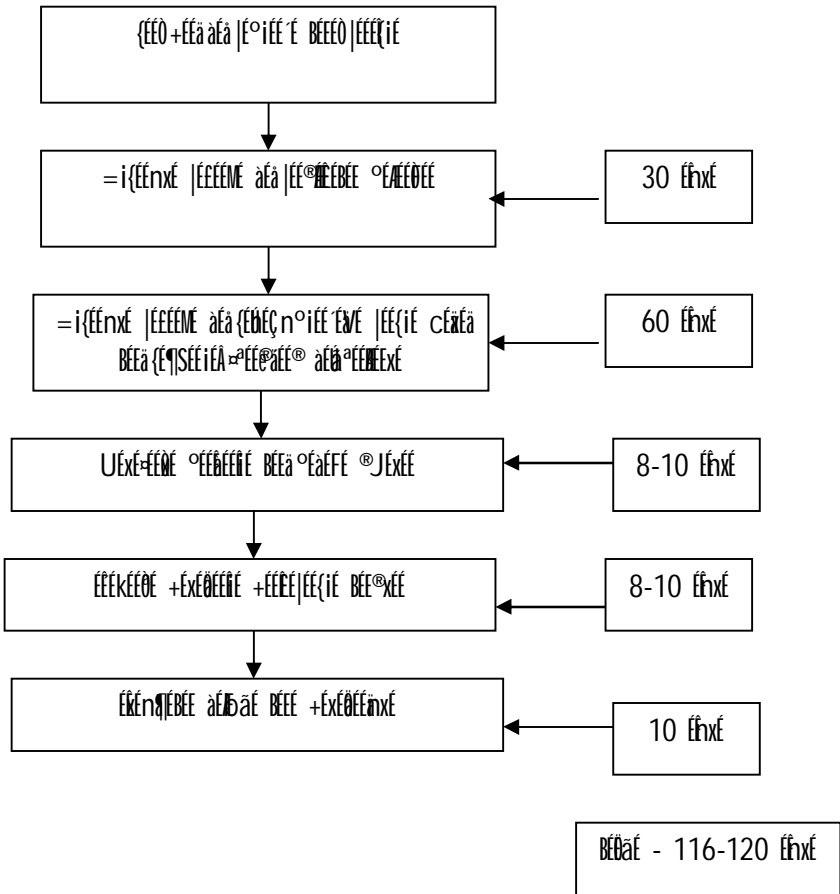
{ÉÉÒ+ÉÉäàÉå |É°iÉÉ´É BÉÉÉÒ|ÉÉÉ{iÉ

=i{ÉÉnxÉ |ÉÉÉÉMÉ àÉå |ÉÉ®ÆÉÉBÉÉ ºÉÆÉÉÒÉÉ

30 ÉÊnxÉ

=i{ÉÉnxÉ |ÉÉÉÉMÉ àÉå {ÉbÉÇnºiÉÉ´ÉäÆ |ÉÉ{iÉ cÉäxÉä BÉÉä {É¶|SÉÉiÉÂ¤ÉÉ®ÉÉ® àÉÉªÉÉÆÉÉxÉ

60 ÉÊnxÉ

UÉxÉ-ÉÉÒÉ ºÉÉâÉÉÊiÉ BÉÉä ºÉàÉFÉ ®JÉxÉÉ

8-10 ÉÊnxÉ

ÉÉÉkÉÉÒÉ +ÉxÉÉâÉÉÊiÉ +ÉÉÊÉ|ÉÉ{iÉ BÉÉ®xÉÉ

8-10 ÉÊnxÉ

ÉÊkÉnÉ¶ÉBÉÉ àÉÆÉãÉ BÉÉ +ÉxÉÉâÉÉänxÉ

10 ÉÊnxÉ

BÉÖãÉ - 116-120 ÉÊnxÉ